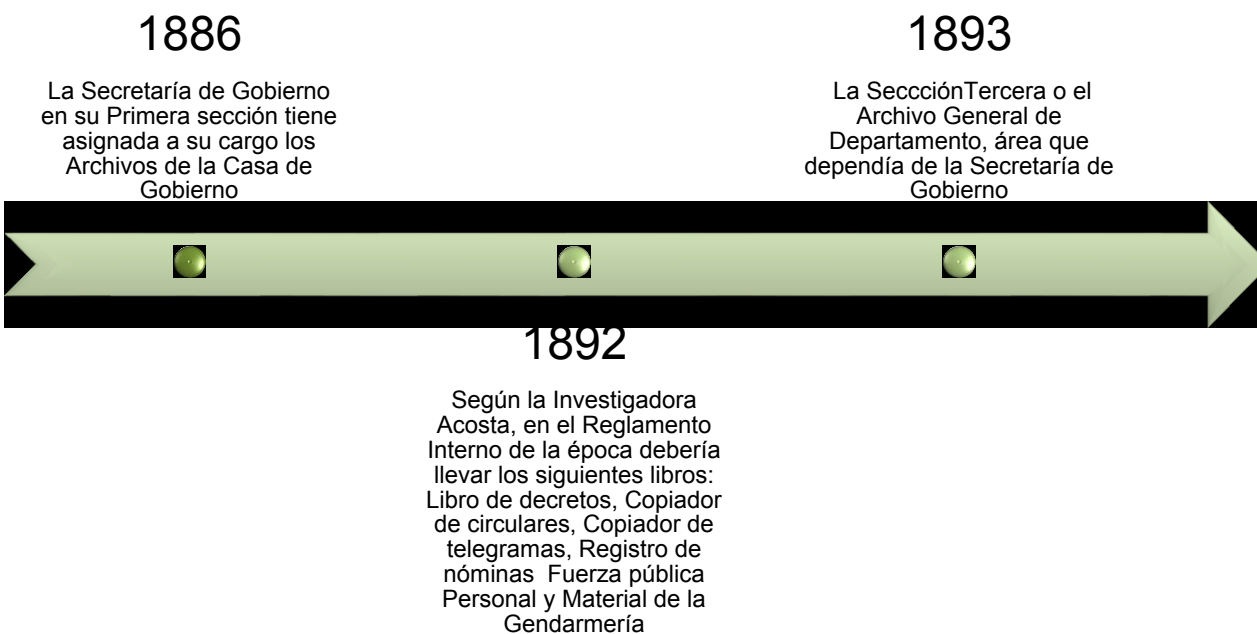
1886

La Secretaría de Gobierno en su Primera sección tiene asignada a su cargo los Archivos de la Casa de Gobierno

1893

La SeccciónTercera o el Archivo General de Departamento, área que dependía de la Secretaría de Gobierno

1892

Según la Investigadora Acosta, en el Reglamento Interno de la época debería llevar los siguientes libros: Libro de decretos, Copiador de circulares, Copiador de telegramas, Registro de nóminas Fuerza pública Personal y Material de la Gendarmería